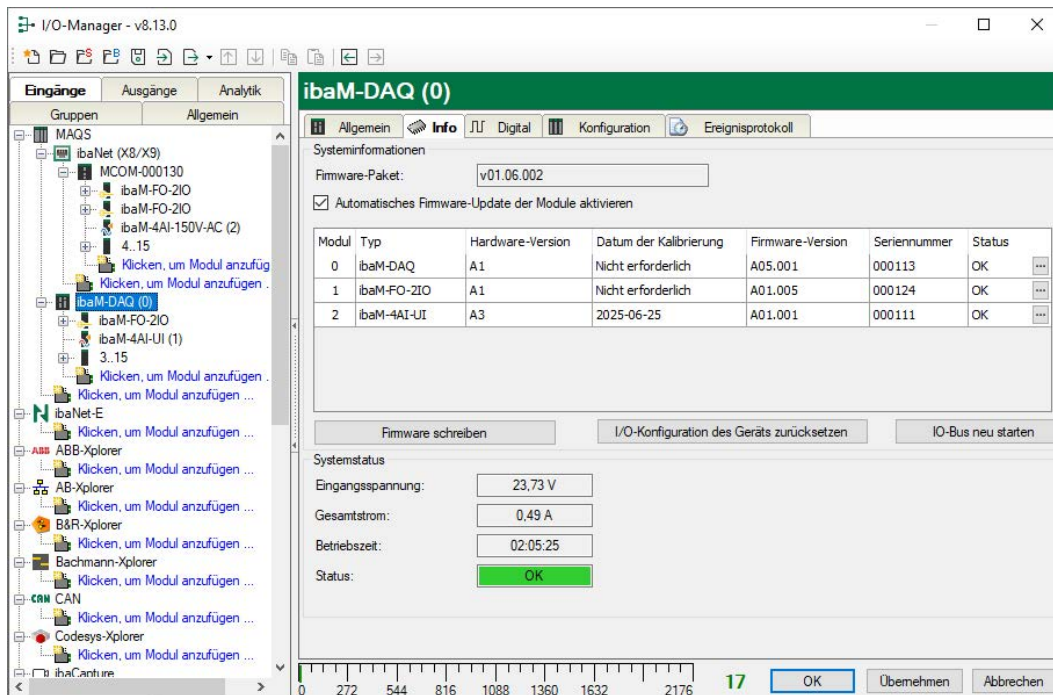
I/O-Manager - v8.13.0

Eingänge | Ausgänge | Analytik
Gruppen | Allgemein

MAQS
ibaNet (X8/X9)
MCOM-000130
ibaM-FO-2IO
ibaM-FO-2IO
ibaM-4AI-150V-AC (2)
4..15
Klicken, um Modul anzufüg
Klicken, um Modul anzufügen .
ibaM-DAQ (0)
ibaM-FO-2IO
ibaM-4AI-UI (1)
3..15
Klicken, um Modul anzufügen .
Klicken, um Modul anzufügen ...
ibaNet-E
Klicken, um Modul anzufügen ...
ABB-Xplorer
Klicken, um Modul anzufügen ...
AB-Xplorer
Klicken, um Modul anzufügen ...
B&R-Xplorer
Klicken, um Modul anzufügen ...
Bachmann-Xplorer
Klicken, um Modul anzufügen ...
CAN
Klicken, um Modul anzufügen ...
Codesys-Xplorer
Klicken, um Modul anzufügen ...
ibaCapture

ibaM-DAQ (0)

Allgemein | Info | Digital | Konfiguration | Ereignisprotokoll

Systeminformationen
Firmware-Paket: v01.06.002
Automatisches Firmware-Update der Module aktivieren

| Modul | Typ | Hardware-Version | Datum der Kalibrierung | Firmware-Version | Seriennummer | Status |
|---|---|---|---|---|---|---|
| 0 | ibaM-DAQ | A1 | Nicht erforderlich | A05.001 | 000113 | OK |
| 1 | ibaM-FO-2IO | A1 | Nicht erforderlich | A01.005 | 000124 | OK |
| 2 | ibaM-4AI-UI | A3 | 2025-06-25 | A01.001 | 000111 | OK |

Firmware schreiben | I/O-Konfiguration des Geräts zurücksetzen | IO-Bus neu starten

Systemstatus
Eingangsspannung: 23,73 V
Gesamtstrom: 0,49 A
Betriebszeit: 02:05:25
Status: OK

0 272 544 816 1088 1360 1632 2176
17
OK | Übernehmen | Abbrechen